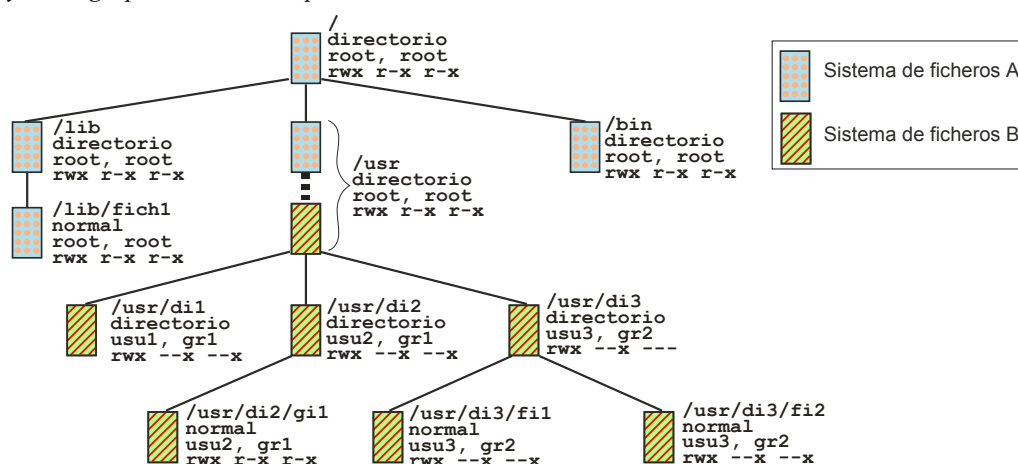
/
directorio
root, root
rwx r-x r-x

Sistema de ficheros A

Sistema de ficheros B

/lib
directorio
root, root
rwx r-x r-x

/usr
directorio
root, root
rwx r-x r-x

/bin
directorio
root, root
rwx r-x r-x

/lib/fich1
normal
root, root
rwx r-x r-x

/usr/di1
directorio
usu1, gr1
rwx --x --x

/usr/di2
directorio
usu2, gr1
rwx --x --x

/usr/di3
directorio
usu3, gr2
rwx --x ---

/usr/di2/gi1
normal
usu2, gr1
rwx r-x r-x

/usr/di3/fi1
normal
usu3, gr2
rwx --x --x

/usr/di3/fi2
normal
usu3, gr2
rwx --x --x